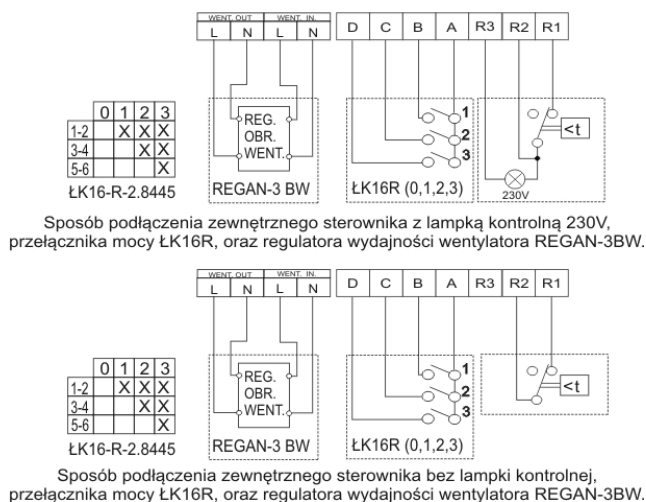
| WENT. OUT | | WENT. IN. | |
|---|---|---|---|
| L | N | L | N |

| D | C | B | A | R3 | R2 | R1 |
|---|---|---|---|---|---|---|

| | 0 | 1 | 2 | 3 |
|---|---|---|---|---|
| 1-2 | | X | X | X |
| 3-4 | | | X | X |
| 5-6 | | | | X |

ŁK16-R-2.8445

REG. OBR. WENT.

REGAN-3 BW

1 2 3

ŁK16R (0,1,2,3)

<t

230V

Sposób podłączenia zewnętrznego sterownika z lampką kontrolną 230V, przełącznika mocy ŁK16R, oraz regulatora wydajności wentylatora REGAN-3BW.

| WENT. OUT | | WENT. IN. | |
|---|---|---|---|
| L | N | L | N |

| D | C | B | A | R3 | R2 | R1 |
|---|---|---|---|---|---|---|

| | 0 | 1 | 2 | 3 |
|---|---|---|---|---|
| 1-2 | | X | X | X |
| 3-4 | | | X | X |
| 5-6 | | | | X |

ŁK16-R-2.8445

REG. OBR. WENT.

REGAN-3 BW

1 2 3

ŁK16R (0,1,2,3)

<t

Sposób podłączenia zewnętrznego sterownika bez lampki kontrolnej, przełącznika mocy ŁK16R, oraz regulatora wydajności wentylatora REGAN-3BW.